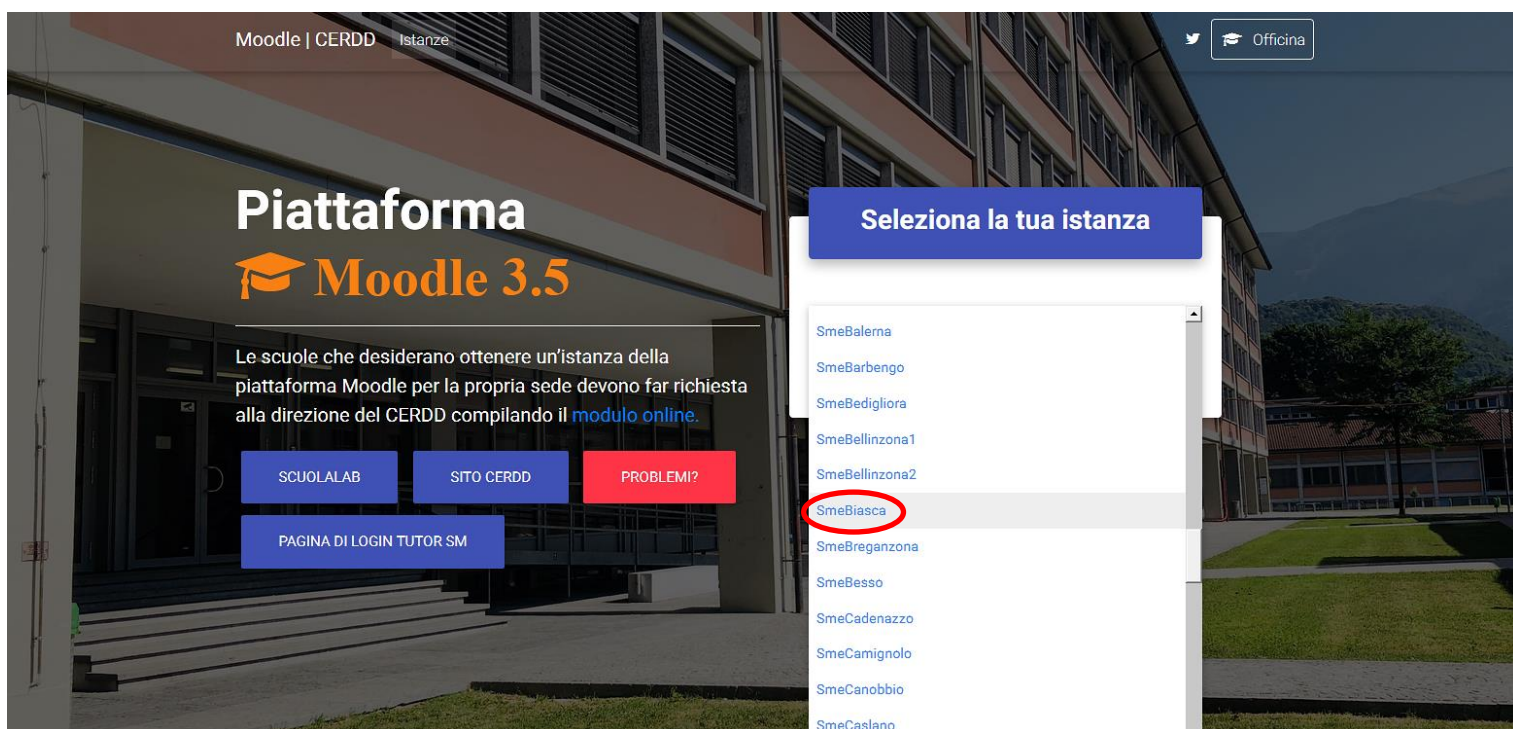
Moodle | CERDD Istanze

Officina

Piattaforma

Moodle 3.5

Le scuole che desiderano ottenere un'istanza della piattaforma Moodle per la propria sede devono far richiesta alla direzione del CERDD compilando il modulo online.

SCUOLALAB
SITO CERDD
PROBLEMI?
PAGINA DI LOGIN TUTOR SM

Seleziona la tua istanza

SmeBalerna
SmeBarbengo
SmeBedigliora
SmeBellinzona1
SmeBellinzona2
SmeBiasca
SmeBreganzona
SmeBesso
SmeCadenazzo
SmeCamignolo
SmeCanobbio
SmeCaslano